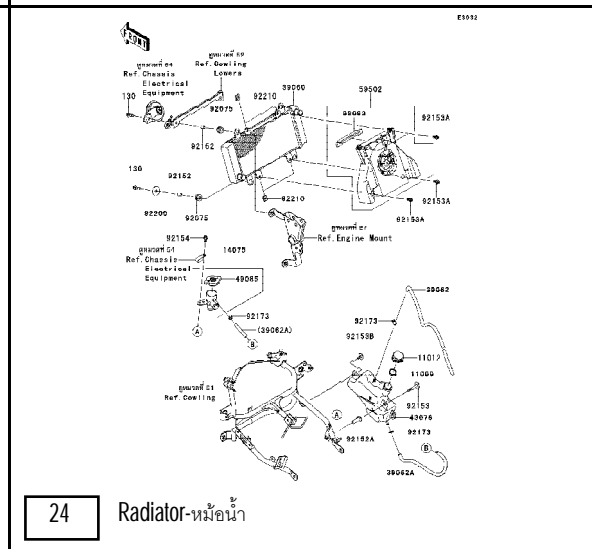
E3032

FRONT

ดูหมวดที่ 64
Ref. Chassis Electrical Equipment

ดูหมวดที่ 69
Ref. Cowling Lowers

130
92075
92152
92210
39060
59502
39063
92153A
130
92152
92200
92075
92210
92153A
92153A

ดูหมวดที่ 2F
Ref. Engine Mount

92154
ดูหมวดที่ 64
Ref. Chassis Electrical Equipment
14075
49085
92173
(39062A)
A
B
39062
92173
92153B
11012
11060
ดูหมวดที่ 61
Ref. Cowling
A
92153
43076
92173
92153A
B
39062A

24

Radiator-หม้อน้ำ